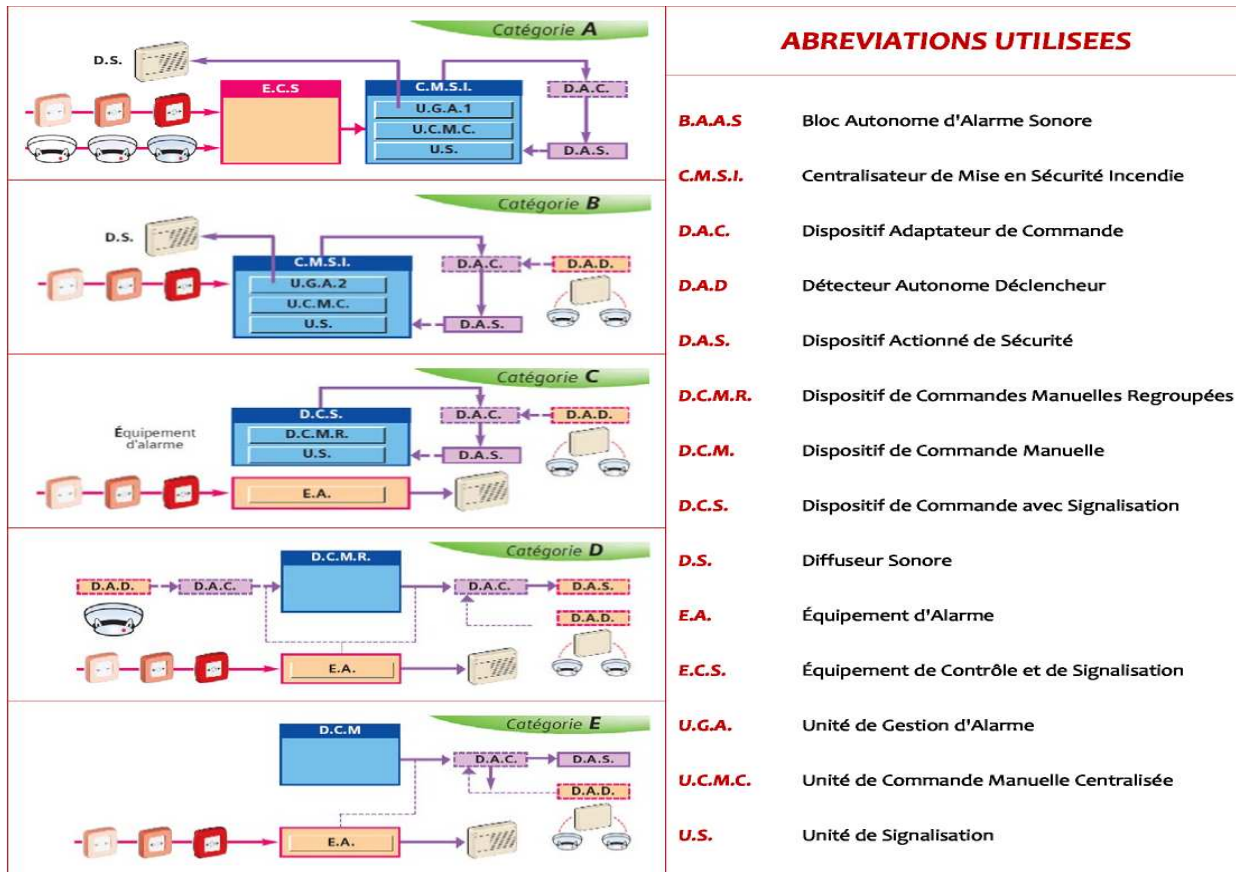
Catégorie A

D.S.

E.C.S

C.M.S.I.

U.G.A.1

U.C.M.C.

U.S.

D.A.C.

D.A.S.

Catégorie B

D.S.

C.M.S.I.

U.G.A.2

U.C.M.C.

U.S.

D.A.C.

D.A.D.

D.A.S.

Catégorie C

D.C.S.

D.C.M.R.

U.S.

D.A.C.

D.A.D.

D.A.S.

Équipement d'alarme

E.A.

Catégorie D

D.C.M.R.

D.A.D.

D.A.C.

D.A.C.

D.A.S.

D.A.D.

E.A.

Catégorie E

D.C.M

D.A.C.

D.A.S.

D.A.D.

E.A.

ABREVIATIONS UTILISEES

| | |
|---|---|
| B.A.A.S | Bloc Autonome d'Alarme Sonore |
| C.M.S.I. | Centralisateur de Mise en Sécurité Incendie |
| D.A.C. | Dispositif Adaptateur de Commande |
| D.A.D | Détecteur Autonome Déclencheur |
| D.A.S. | Dispositif Actionné de Sécurité |
| D.C.M.R. | Dispositif de Commandes Manuelles Regroupées |
| D.C.M. | Dispositif de Commande Manuelle |
| D.C.S. | Dispositif de Commande avec Signalisation |
| D.S. | Diffuseur Sonore |
| E.A. | Équipement d'Alarme |
| E.C.S. | Équipement de Contrôle et de Signalisation |
| U.G.A. | Unité de Gestion d'Alarme |
| U.C.M.C. | Unité de Commande Manuelle Centralisée |
| U.S. | Unité de Signalisation |